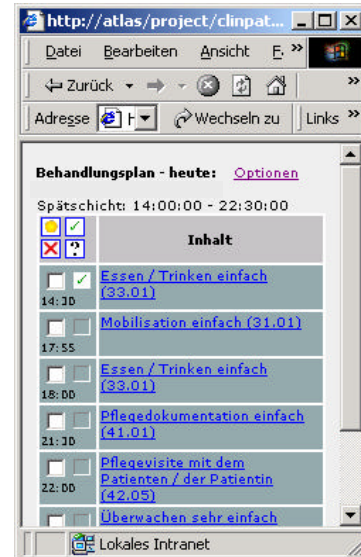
http://atlas/project/clinpat...

Datei Bearbeiten Ansicht F »

⇐ Zurück » 

Adresse H Wechseln zu Links »

Behandlungsplan - heute: Optionen

Spätschicht: 14:00:00 - 22:30:00

| | Inhalt |
|---|---|
| 14:30 | Essen / Trinken einfach (33.01) |
| 17:55 | Mobilisation einfach (31.01) |
| 18:00 | Essen / Trinken einfach (33.01) |
| 21:30 | Pflegedokumentation einfach (41.01) |
| 22:00 | Pflegevisite mit dem Patienten / der Patientin (42.05) |
| | Überwachen sehr einfach |

Lokales Intranet